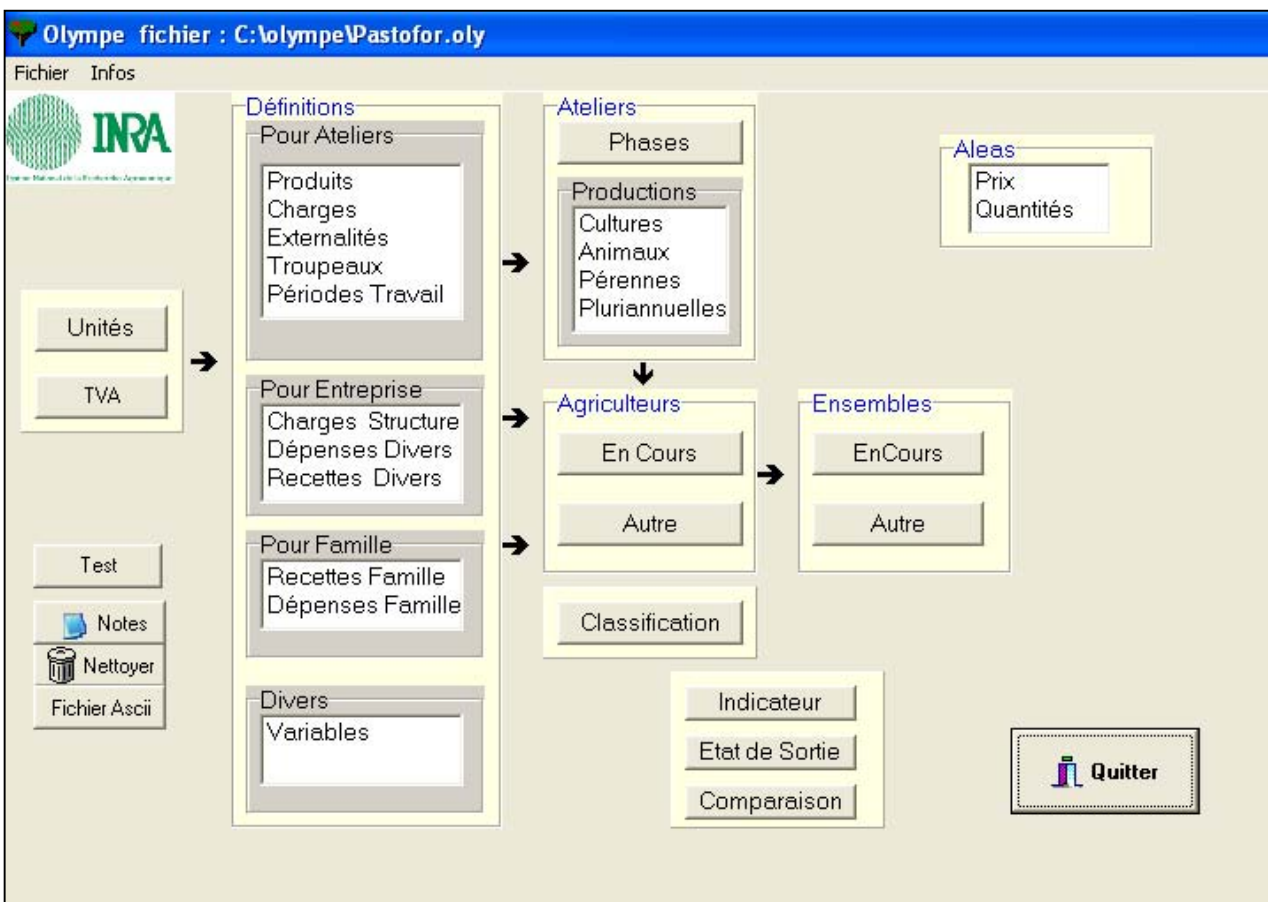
Olympe fichier : C:\olympe\Pastofor.oly

Fichier Infos

INRA
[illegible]

Unités

TVA

Test

Notes

Nettoyer

Fichier Ascii

Définitions

Pour Ateliers

Produits
Charges
Externalités
Troupeaux
Périodes Travail

Pour Entreprise

Charges Structure
Dépenses Divers
Recettes Divers

Pour Famille

Recettes Famille
Dépenses Famille

Divers

Variables

Ateliers

Phases

Productions

Cultures
Animaux
Pérennes
Pluriannuelles

Agriculteurs

En Cours

Autre

Classification

Ensembles

EnCours

Autre

Aleas

Prix
Quantités

Indicateur

Etat de Sortie

Comparaison

Quitter